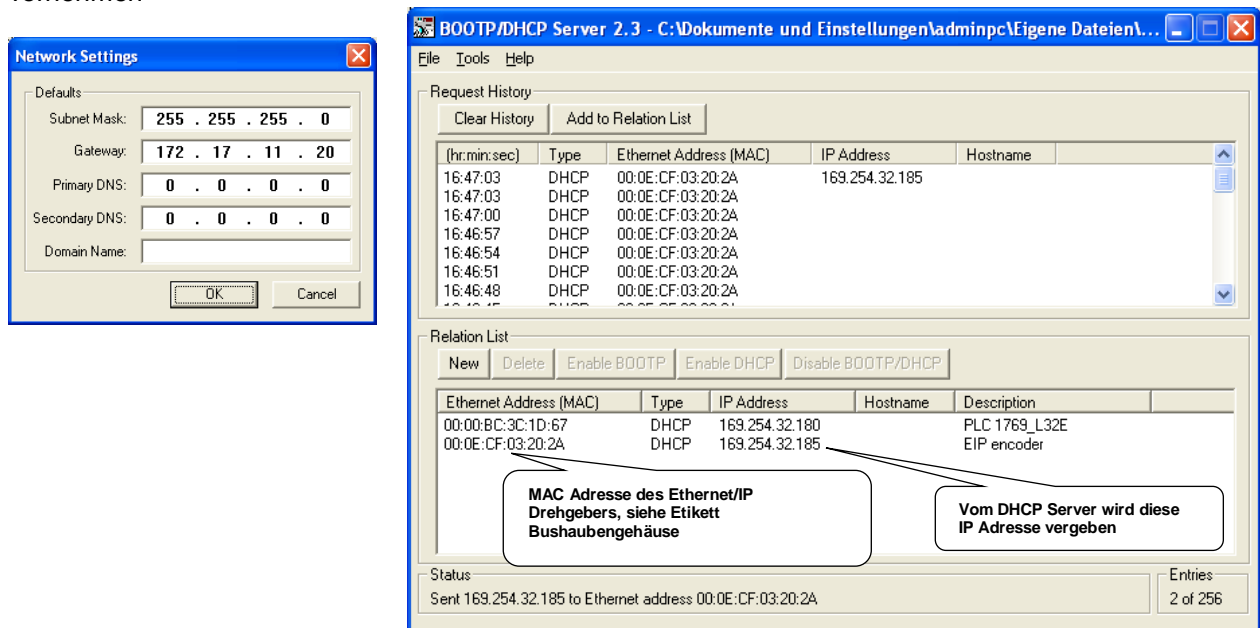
vornehmen

Network Settings

Defaults

Subnet Mask: 255 . 255 . 255 . 0

Gateway: 172 . 17 . 11 . 20

Primary DNS: 0 . 0 . 0 . 0

Secondary DNS: 0 . 0 . 0 . 0

Domain Name:

OK Cancel

BOOTP/DHCP Server 2.3 - C:\Dokumente und Einstellungen\adminpc\Eigene Dateien\...

File Tools Help

Request History

Clear History Add to Relation List

| (hr:min:sec) | Type | Ethernet Address (MAC) | IP Address | Hostname |
|---|---|---|---|---|
| 16:47:03 | DHCP | 00:0E:CF:03:20:2A | 169.254.32.185 | |
| 16:47:03 | DHCP | 00:0E:CF:03:20:2A | | |
| 16:47:00 | DHCP | 00:0E:CF:03:20:2A | | |
| 16:46:57 | DHCP | 00:0E:CF:03:20:2A | | |
| 16:46:54 | DHCP | 00:0E:CF:03:20:2A | | |
| 16:46:51 | DHCP | 00:0E:CF:03:20:2A | | |
| 16:46:48 | DHCP | 00:0E:CF:03:20:2A | | |

Relation List

New Delete Enable BOOTP Enable DHCP Disable BOOTP/DHCP

| Ethernet Address (MAC) | Type | IP Address | Hostname | Description |
|---|---|---|---|---|
| 00:00:BC:3C:1D:67 | DHCP | 169.254.32.180 | | PLC 1769_L32E |
| 00:0E:CF:03:20:2A | DHCP | 169.254.32.185 | | EIP encoder |

MAC Adresse des Ethernet/IP Drehgebers, siehe Etikett Bushaubengehäuse

Vom DHCP Server wird diese IP Adresse vergeben

Status
Sent 169.254.32.185 to Ethernet address 00:0E:CF:03:20:2A

Entries
2 of 256